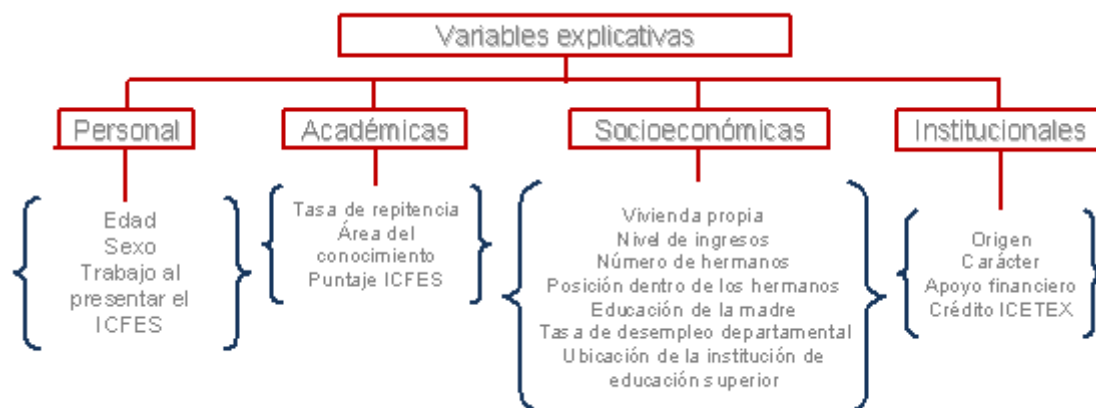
Variables explicativas

Personal

Edad
Sexo
Trabajo al presentar el ICFES

Académicas

Tasa de repitencia
Área del conocimiento
Puntaje ICFES

Socioeconómicas

Vivienda propia
Nivel de ingresos
Número de hermanos
Posición dentro de los hermanos
Educación de la madre
Tasa de desempleo departamental
Ubicación de la institución de educación superior

Institucionales

Origen
Carácter
Apoyo financiero
Crédito ICETEX